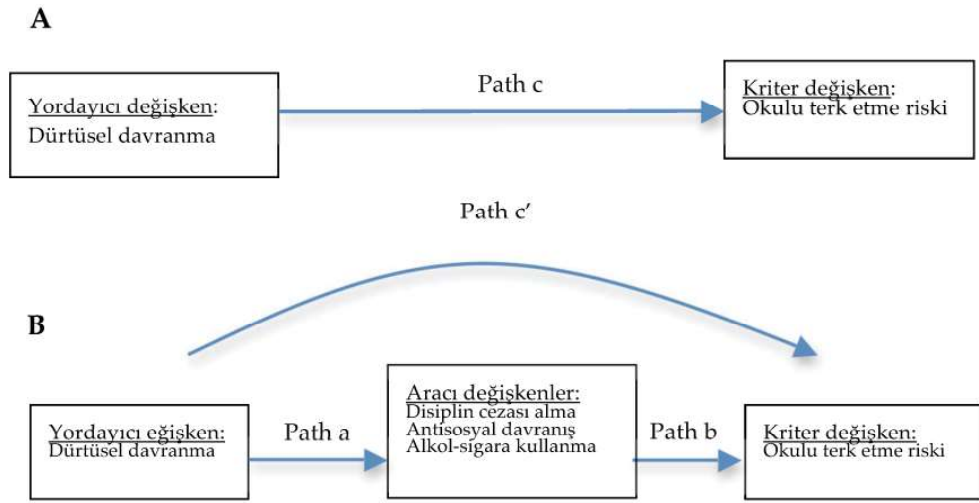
A

Yordayıcı değişken:
Dürtüsel davranma

Path c

Kriter değişken:
Okulu terk etme riski

Path c′

B

Yordayıcı eğişken:
Dürtüsel davranma

Path a

Aracı değişkenler:
Disiplin cezası alma
Antisosyal davranış
Alkol-sigara kullanma

Path b

Kriter değişken:
Okulu terk etme riski